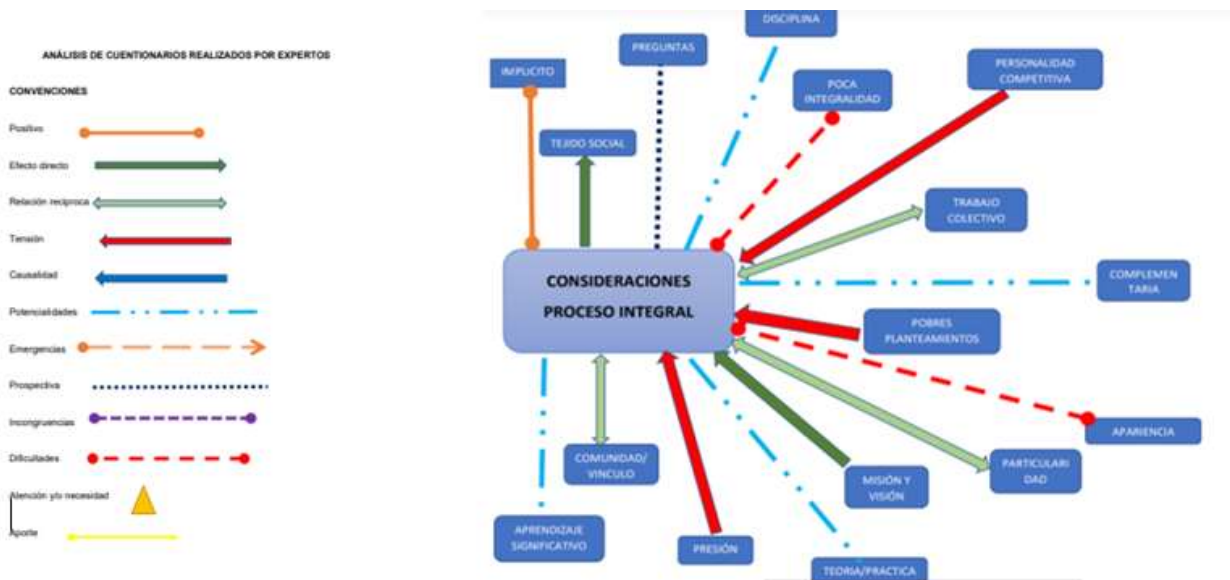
ANÁLISIS DE CUENTIONARIOS REALIZADOS POR EXPERTOS

CONVENCIONES

Positivo

Efecto directo

Relación recíproca

Tensión

Causalidad

Potencialidades

Emergencias

Prospectiva

Incongruencias

Dificultades

Atención y/o necesidad

Aporte

IMPLICITO

PREGUNTAS

DISCIPLINA

POCA INTEGRALIDAD

PERSONALIDAD COMPETITIVA

TEJIDO SOCIAL

TRABAJO COLECTIVO

CONSIDERACIONES PROCESO INTEGRAL

COMPLEMEN TARIA

POBRES PLANTEAMIENTOS

APARIENCIA

COMUNIDAD/ VINCULO

MISIÓN Y VISIÓN

PARTICULARI DAD

APRENDIZAJE SIGNIFICATIVO

PRESIÓN

TEORIA/PRACTICA